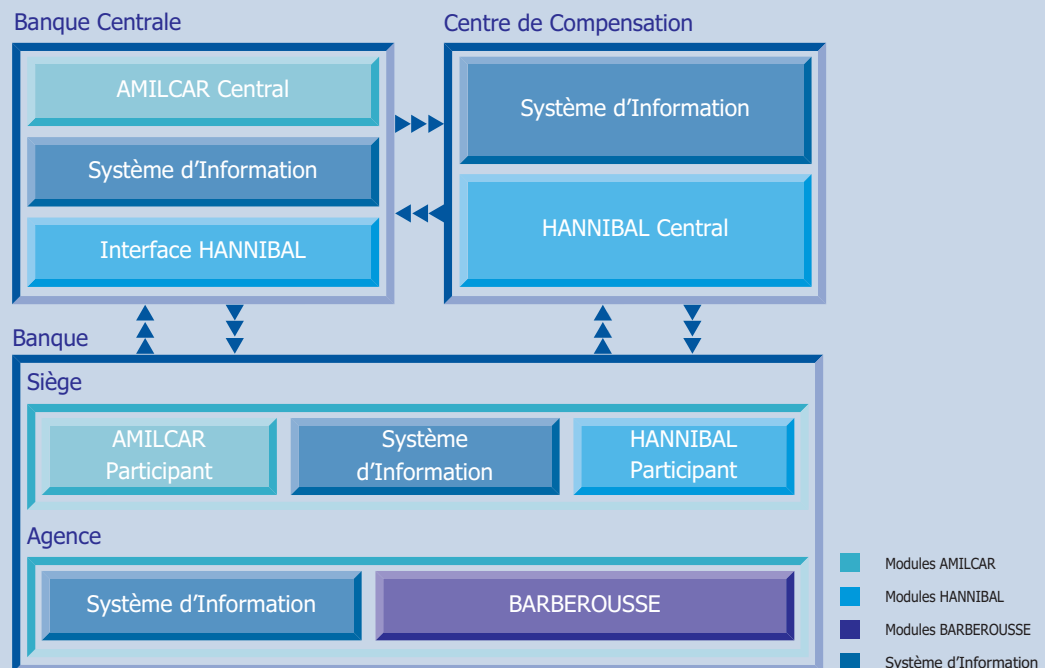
Banque Centrale

AMILCAR Central

Système d'Information

Interface HANNIBAL

Centre de Compensation

Système d'Information

HANNIBAL Central

Banque

Siège

AMILCAR Participant

Système d'Information

HANNIBAL Participant

Agence

Système d'Information

BARBEROUSSE

Modules AMILCAR

Modules HANNIBAL

Modules BARBEROUSSE

Système d'Information